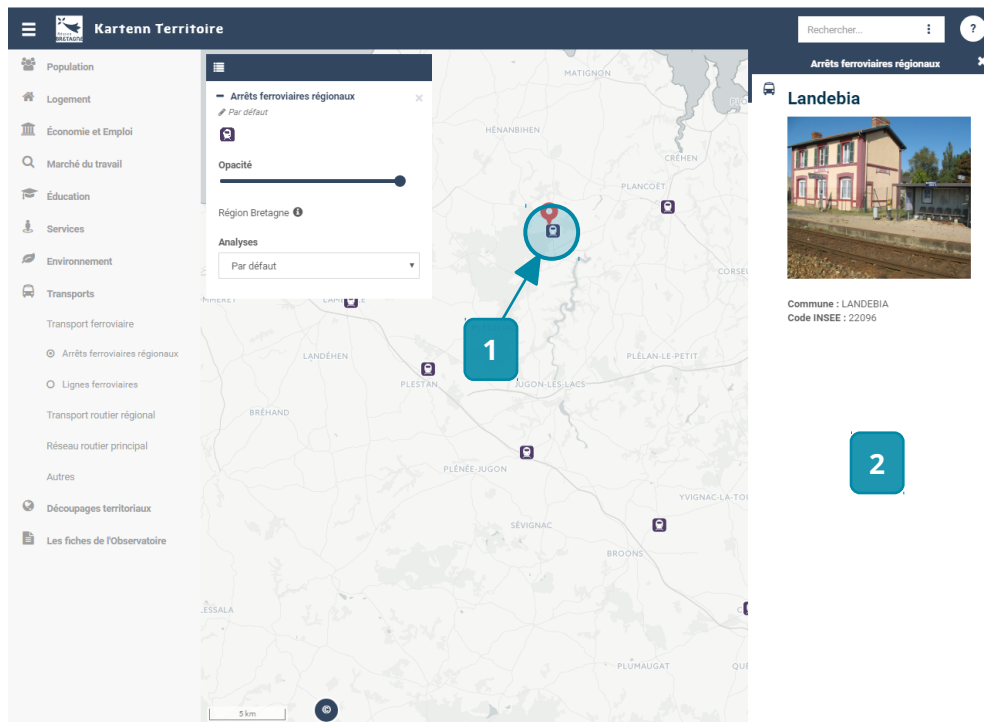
Région BRETAGNE

Kartenn Territoire

Rechercher...

?

Population

Logement

Économie et Emploi

Marché du travail

Éducation

Services

Environnement

Transports

Transport ferroviaire

Arrêts ferroviaires régionaux

Lignes ferroviaires

Transport routier régional

Réseau routier principal

Autres

Découpages territoriaux

Les fiches de l'Observatoire

Arrêts ferroviaires régionaux

Par défaut

Opacité

Région Bretagne

Analyses

Par défaut

MATIGNON

HÉNANBIHEN

CRÉHEN

PLANCOËT

CORSEUL

LAMBALLE

LANDÉHEN

PLESTAN

JUGON-LES-LACS

PLÉLAN-LE-PETIT

BRÉHAND

PLÉNÉE-JUGON

YVIGNAC-LA-TOUR

SÉVIGNAC

BROONS

LESSALA

PLUMAUGAT

1

5 km

Arrêts ferroviaires régionaux

Landebia

Commune : LANDEBIA
Code INSEE : 22096

2